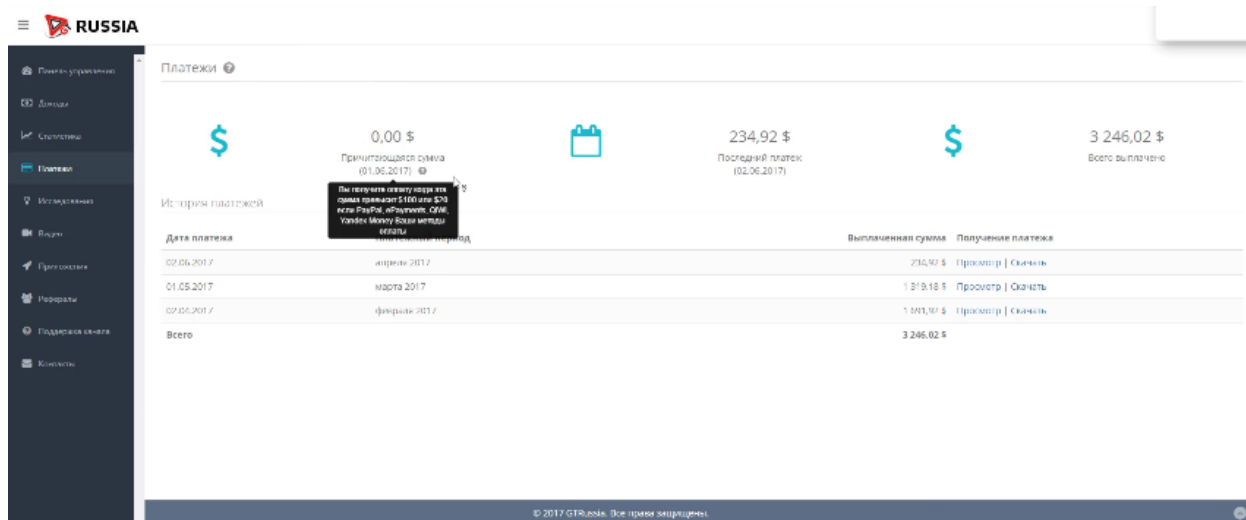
RUSSIA

Панель управления
Доходы
Статистика
Платежи
Исследования
Видео
Присоединить
Рефералы
Поддержка канала
Контакты

Платежи

0,00 $
Причитающаяся сумма (01.06.2017)

Вы получите оплату когда эта сумма превысит $100 или $70 если PayPal, ePayments, QIWI, Yandex Money Ваши методы оплаты

234,92 $
Последний платеж (02.06.2017)

3 246,02 $
Всего выплачено

История платежей

| Дата платежа | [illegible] период | Выплаченная сумма | Получение платежа |
|---|---|---|---|
| 02.06.2017 | апреля 2017 | 234,92 $ | Просмотр \| Скачать |
| 01.05.2017 | марта 2017 | 1 319,18 $ | Просмотр \| Скачать |
| 02.04.2017 | февраля 2017 | 1 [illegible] $ | Просмотр \| Скачать |
| Всего | | 3 246,02 $ | |

© 2017 GTRussia. Все права защищены.